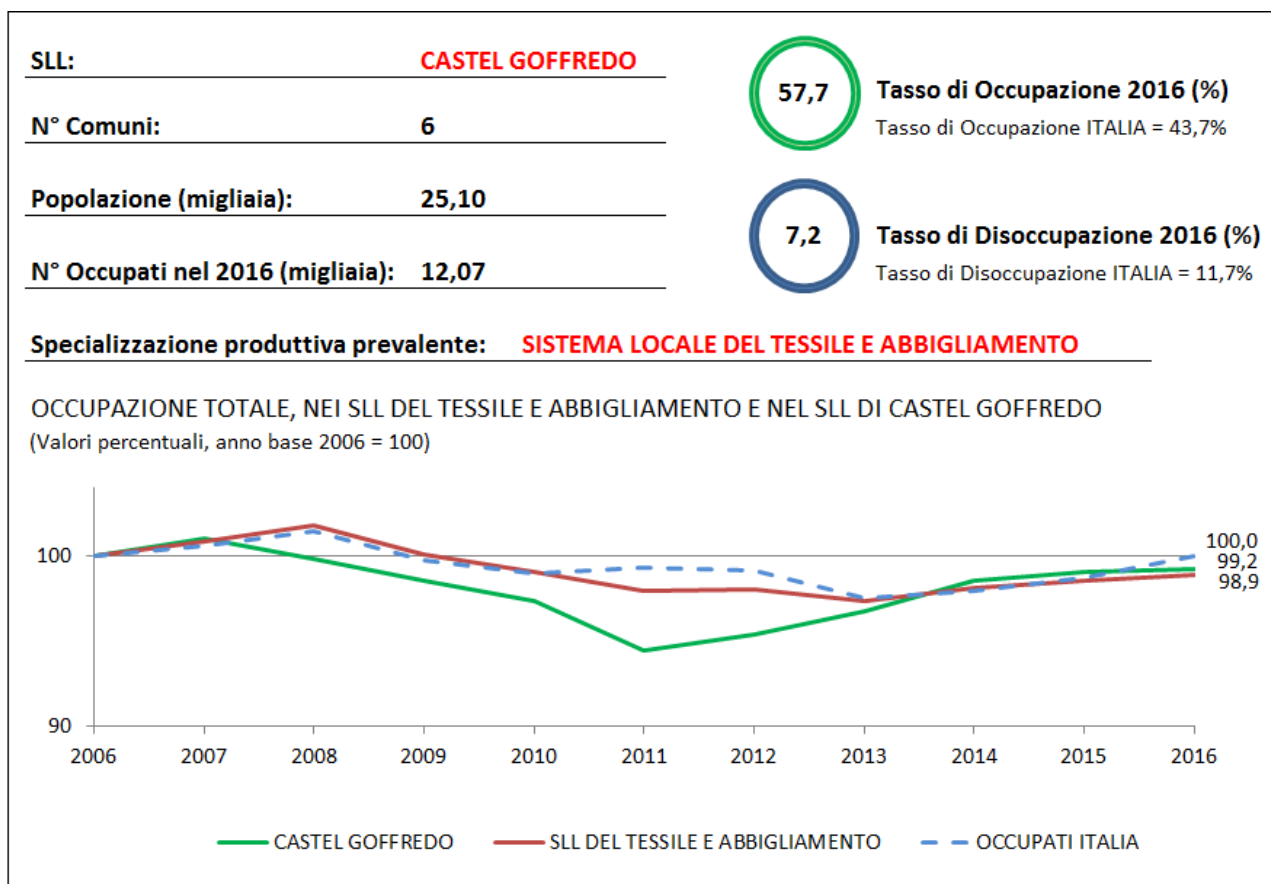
SLL: CASTEL GOFFREDO

N° Comuni: 6

Popolazione (migliaia): 25,10

N° Occupati nel 2016 (migliaia): 12,07

57,7 Tasso di Occupazione 2016 (%)
Tasso di Occupazione ITALIA = 43,7%

7,2 Tasso di Disoccupazione 2016 (%)
Tasso di Disoccupazione ITALIA = 11,7%

Specializzazione produttiva prevalente: SISTEMA LOCALE DEL TESSILE E ABBIGLIAMENTO

OCCUPAZIONE TOTALE, NEI SLL DEL TESSILE E ABBIGLIAMENTO E NEL SLL DI CASTEL GOFFREDO
(Valori percentuali, anno base 2006 = 100)

100
90
2006 2007 2008 2009 2010 2011 2012 2013 2014 2015 2016
100,0
99,2
98,9

CASTEL GOFFREDO
SLL DEL TESSILE E ABBIGLIAMENTO
OCCUPATI ITALIA